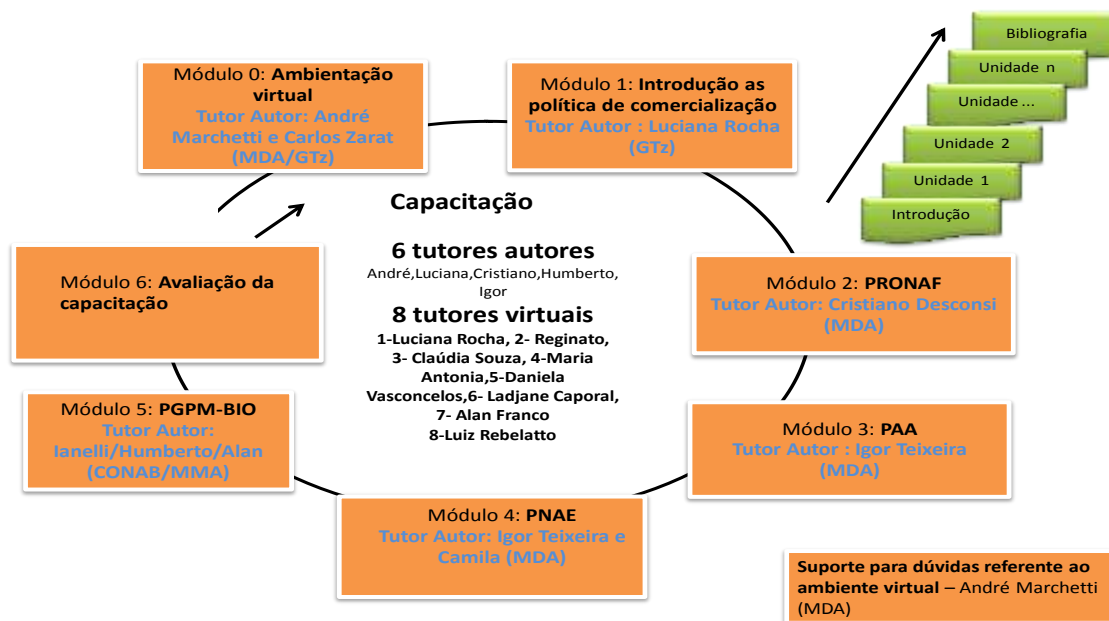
Módulo 0: Ambientação virtual
Tutor Autor: André Marchetti e Carlos Zarat (MDA/GTz)

Módulo 1: Introdução as política de comercialização
Tutor Autor : Luciana Rocha (GTz)

Bibliografia
Unidade n
Unidade ...
Unidade 2
Unidade 1
Introdução

Capacitação

6 tutores autores
André,Luciana,Cristiano,Humberto, Igor

8 tutores virtuais
1-Luciana Rocha, 2- Reginato, 3- Claúdia Souza, 4-Maria Antonia,5-Daniela Vasconcelos,6- Ladjane Caporal, 7- Alan Franco 8-Luiz Rebelatto

Módulo 6: Avaliação da capacitação

Módulo 2: PRONAF
Tutor Autor: Cristiano Desconsi (MDA)

Módulo 5: PGPM-BIO
Tutor Autor: Ianelli/Humberto/Alan (CONAB/MMA)

Módulo 3: PAA
Tutor Autor : Igor Teixeira (MDA)

Módulo 4: PNAE
Tutor Autor: Igor Teixeira e Camila (MDA)

Suporte para dúvidas referente ao ambiente virtual – André Marchetti (MDA)